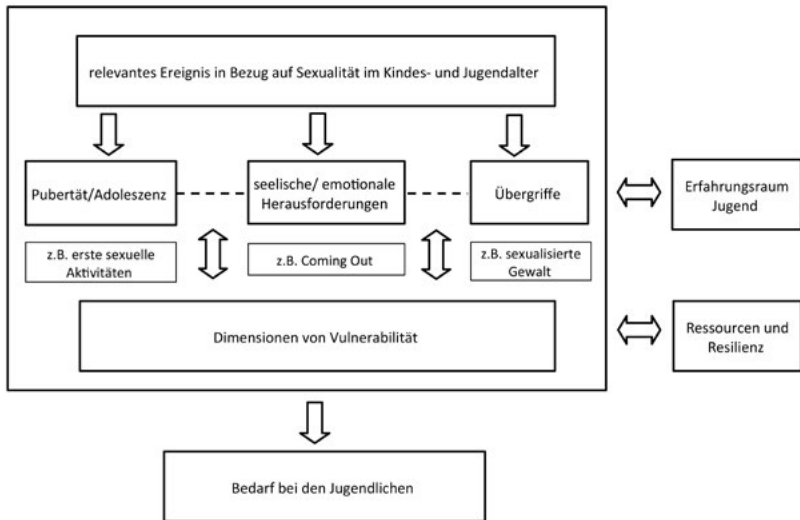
relevantes Ereignis in Bezug auf Sexualität im Kindes- und Jugendalter

Pubertät/Adoleszenz

seelische/ emotionale Herausforderungen

Übergriffe

Erfahrungsraum Jugend

z.B. erste sexuelle Aktivitäten

z.B. Coming Out

z.B. sexualisierte Gewalt

Dimensionen von Vulnerabilität

Ressourcen und Resilienz

Bedarf bei den Jugendlichen